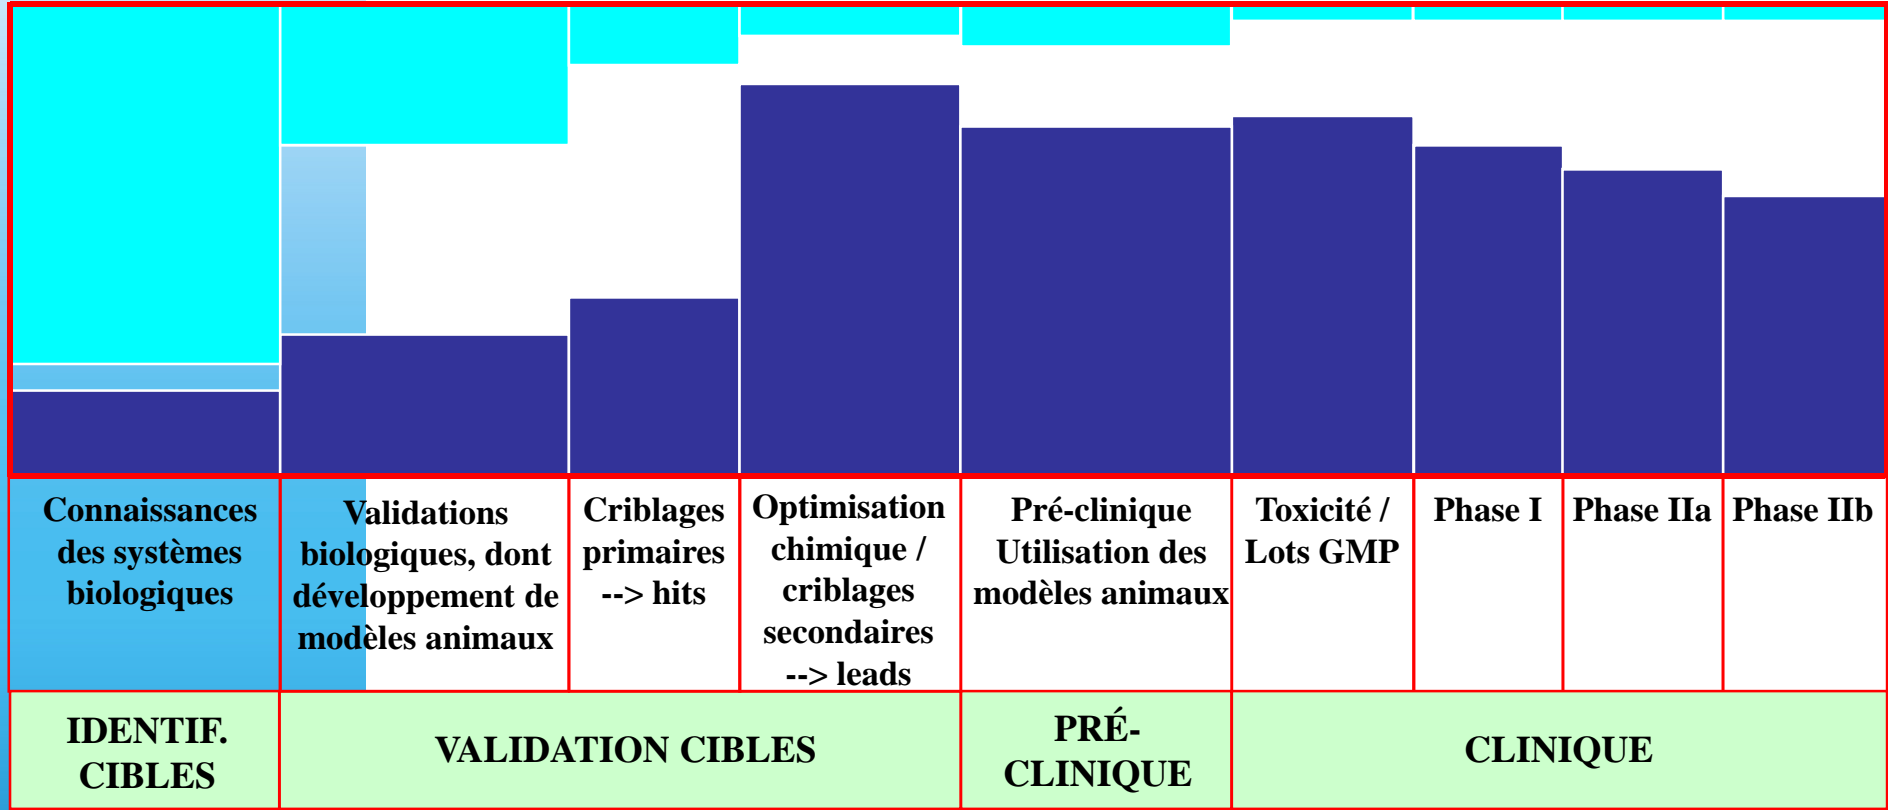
| Connaissances des systèmes biologiques | Validations biologiques, dont développement de modèles animaux | Criblages primaires --> hits | Optimisation chimique / criblages secondaires --> leads | Pré-clinique Utilisation des modèles animaux | Toxicité / Lots GMP | Phase I | Phase IIa | Phase IIb |
|---|---|---|---|---|---|---|---|---|
| IDENTIF. CIBLES | VALIDATION CIBLES | | | PRÉ-CLINIQUE | CLINIQUE | | | |